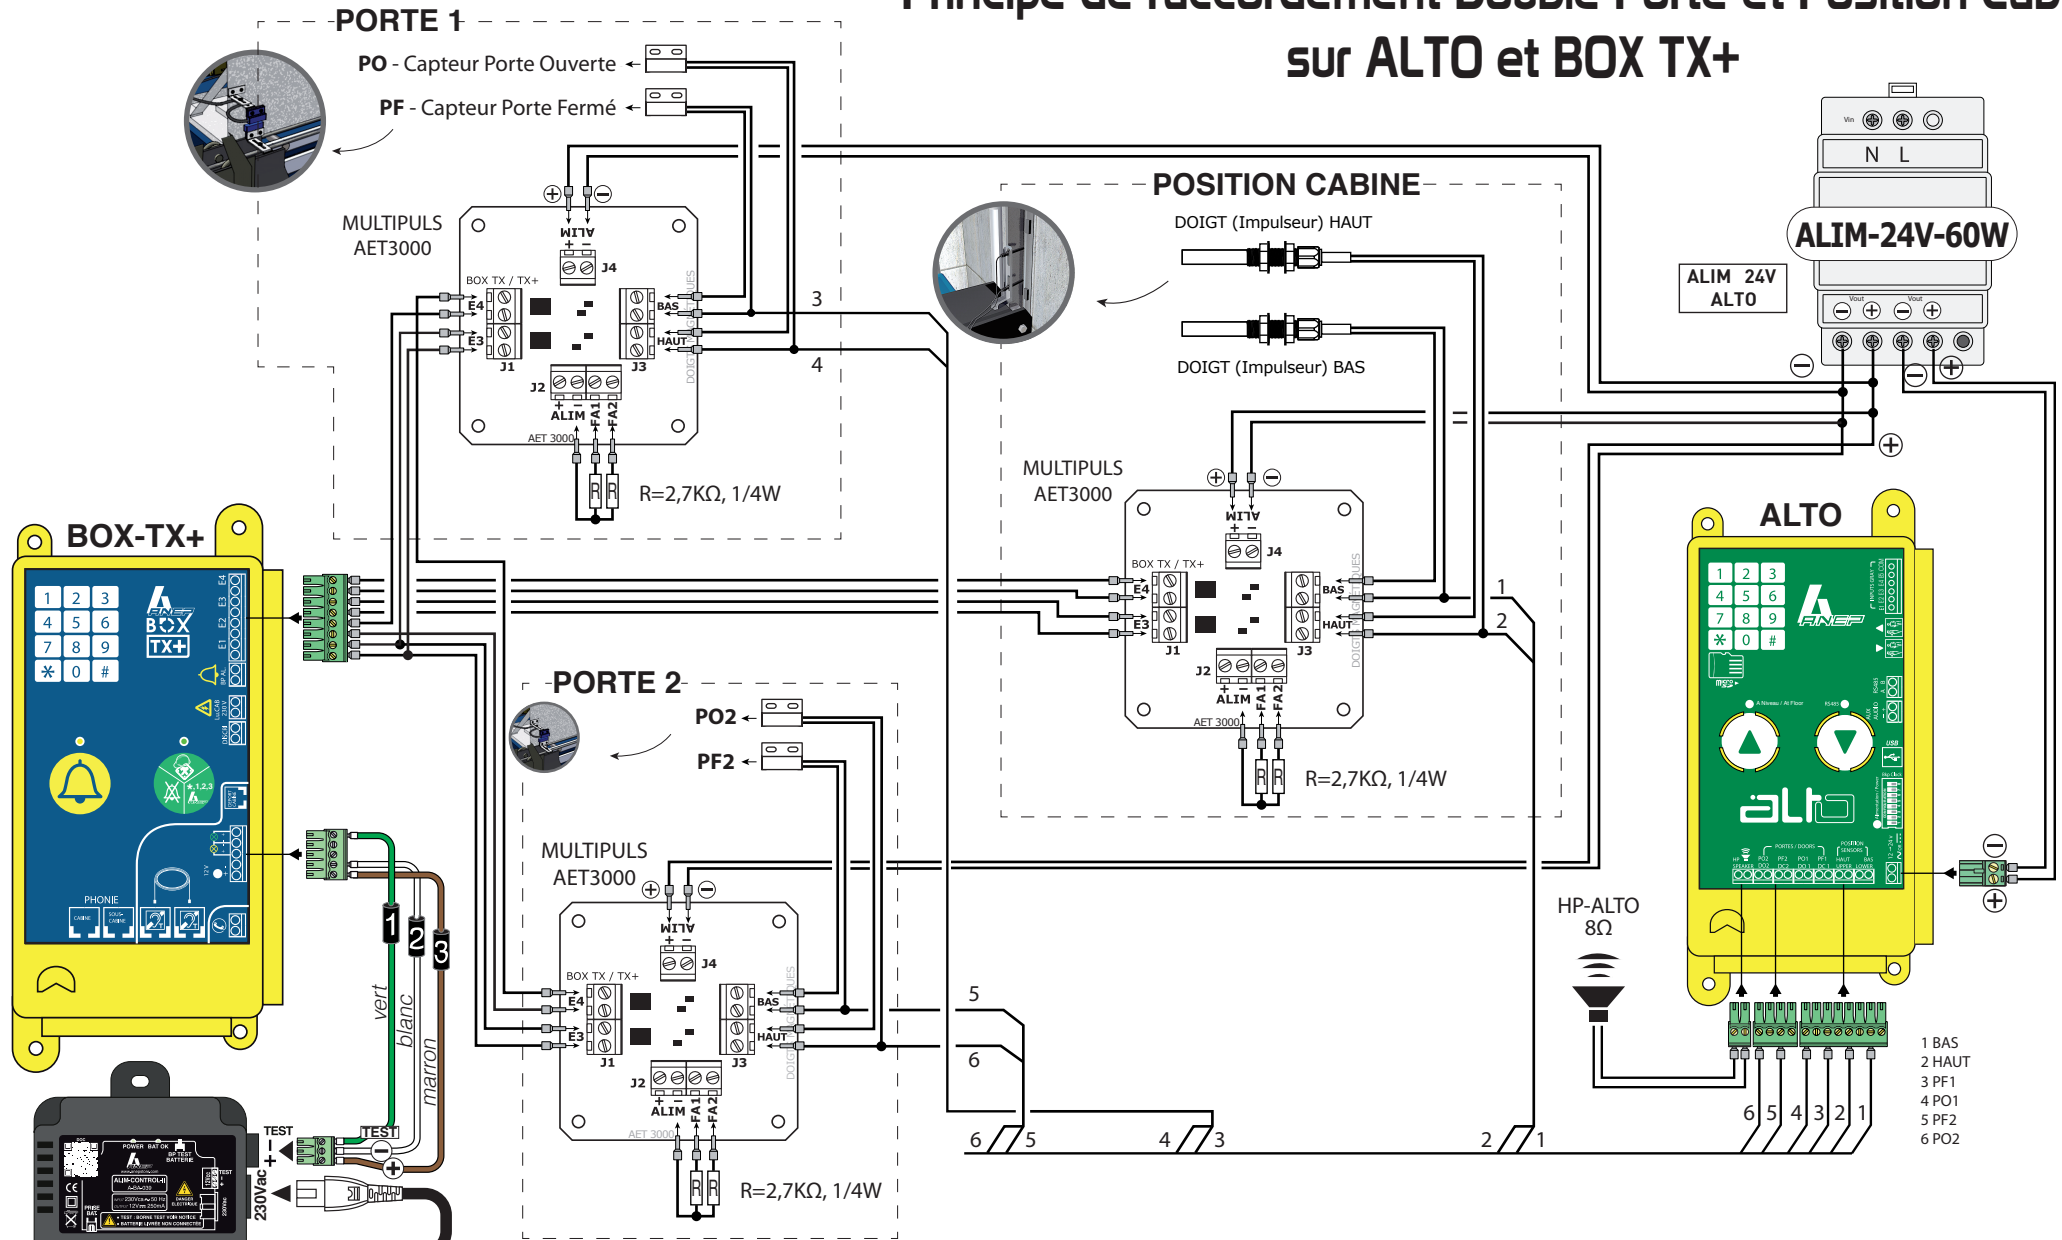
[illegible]
sur ALTO et BOX TX+

PORTE 1
PO - Capteur Porte Ouverte
PF - Capteur Porte Fermé
MULTIPULS AET3000
ALIM + −
J4
BOX TX / TX+
E4
E3
J1
BAS
HAUT
J3
J2
ALIM FA1 FA2
AET 3000
DOIGTS MAGNETIQUES
R=2,7KΩ, 1/4W
3
4

POSITION CABINE
DOIGT (Impulseur) HAUT
DOIGT (Impulseur) BAS
MULTIPULS AET3000
ALIM + −
J4
BOX TX / TX+
E4
E3
J1
BAS
HAUT
J3
J2
ALIM FA1 FA2
AET 3000
R=2,7KΩ, 1/4W
1
2

Vin
N L
ALIM-24V-60W
ALIM 24V ALTO
Vout Vout

BOX-TX+
1 2 3
4 5 6
7 8 9
✱ 0 #
BOX TX+
PHONIE

PORTE 2
PO2
PF2
MULTIPULS AET3000
ALIM + −
J4
BOX TX / TX+
E4
E3
J1
BAS
HAUT
J3
J2
ALIM FA1 FA2
AET 3000
R=2,7KΩ, 1/4W
5
6

1 2 3
vert
blanc
marron
TEST
TEST
230Vac
ALIM-CONTROL-II

ALTO
1 2 3
4 5 6
7 8 9
✱ 0 #
ANEP
alto
HP-ALTO 8Ω

6 5 4 3 2 1
1 BAS
2 HAUT
3 PF1
4 PO1
5 PF2
6 PO2

6 5
4 3
2 1